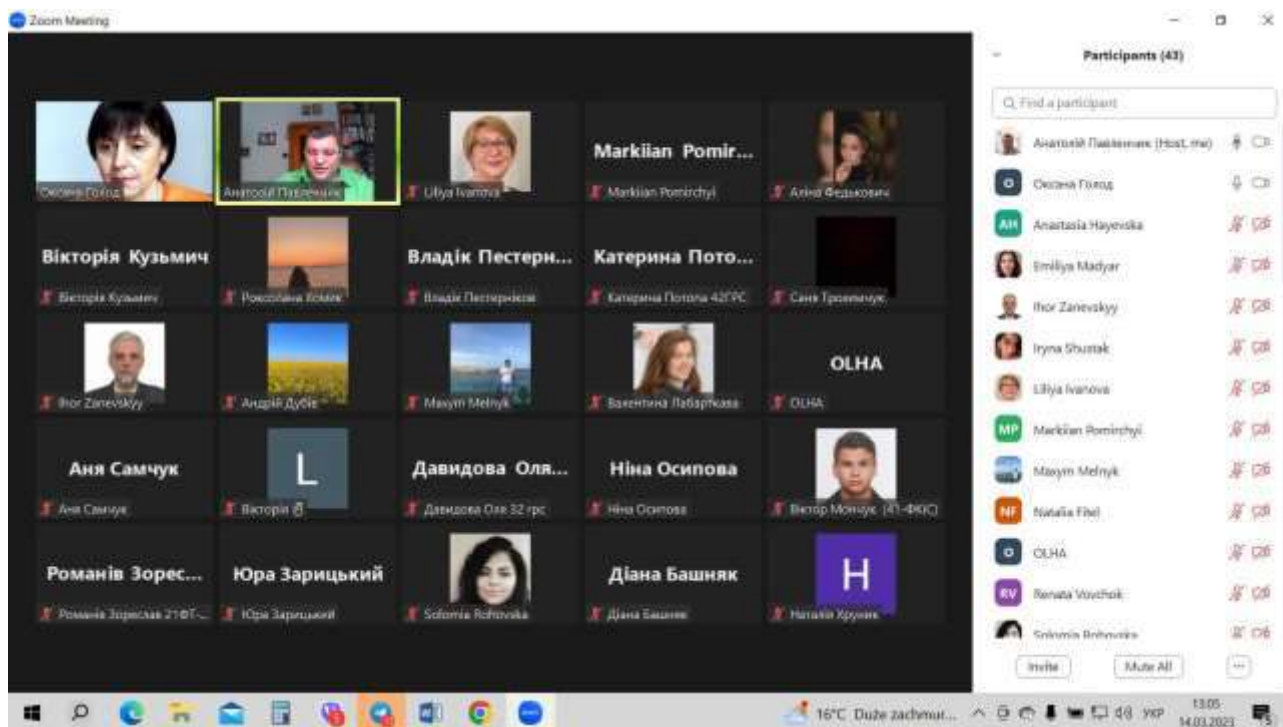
Zoom Meeting

Оксана Голод
Анатолій Павленчик
Liliya Ivanova
Markiian Pomir...
Markiian Pomirchyi
Аліна Федькович

Вікторія Кузьмич
Вікторія Кузьмич
Роксолана Хомяк
Владік Пестерн...
Владік Пестерніков
Катерина Пото...
Катерина Потопа 42ГРС
Саня Троянчук

Ihor Zanevskyy
Андрій Дубіс
Maxym Melnyk
Валентина Лабарткава
OLHA
OLHA

Аня Самчук
Аня Самчук
L
Вікторія
Давидова Оля...
Давидова Оля 32 грс
Ніна Осипова
Ніна Осипова
Віктор Мончук (4Т-ФКІС)

Романів Зорес...
Романів Зореслав 21ФТ-...
Юра Зарицький
Юра Зарицький
Sofomia Rohovska
Діана Башняк
Діана Башняк
H
Наталія Хрунак

Participants (43)
Find a participant
Анатолій Павленчик (Host, me)
Оксана Голод
AH Anastasia Hayevska
Emiliya Madyar
Ihor Zanevskyy
Iryna Shustak
Liliya Ivanova
MP Markiian Pomirchyi
Maxym Melnyk
NF Natalia Fihel
OLHA
RV Renata Vovchok
Solomia Rohovska
Invite
Mute All
...

16°C Duże zachmur...
УКР
13:05
14.03.2023